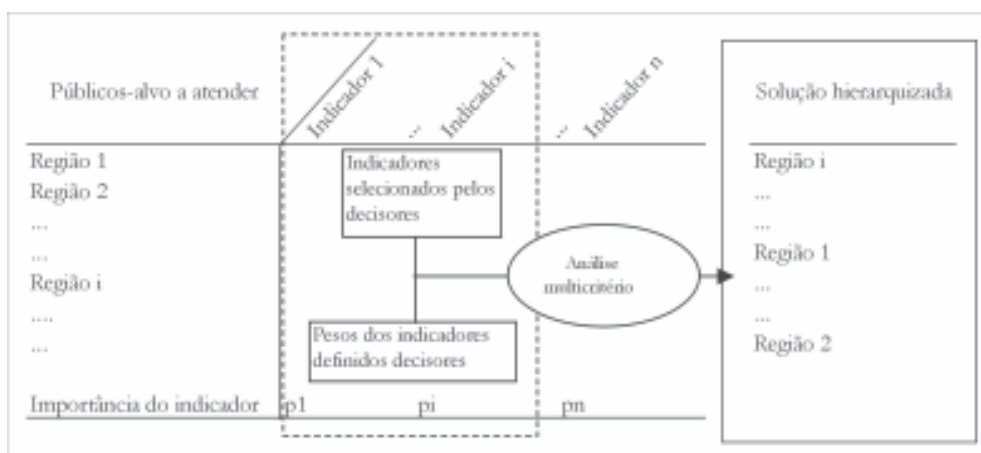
Públicos-alvo a atender

Indicador 1

... Indicador i

... Indicador n

Solução hierarquizada

Região 1
Região 2
...
...
Região i
....
...

Indicadores selecionados pelos decisores

Pesos dos indicadores definidos decisores

Análise multicritério

Região i
...
...
Região 1
...
...
Região 2

Importância do indicador p1 pi pn